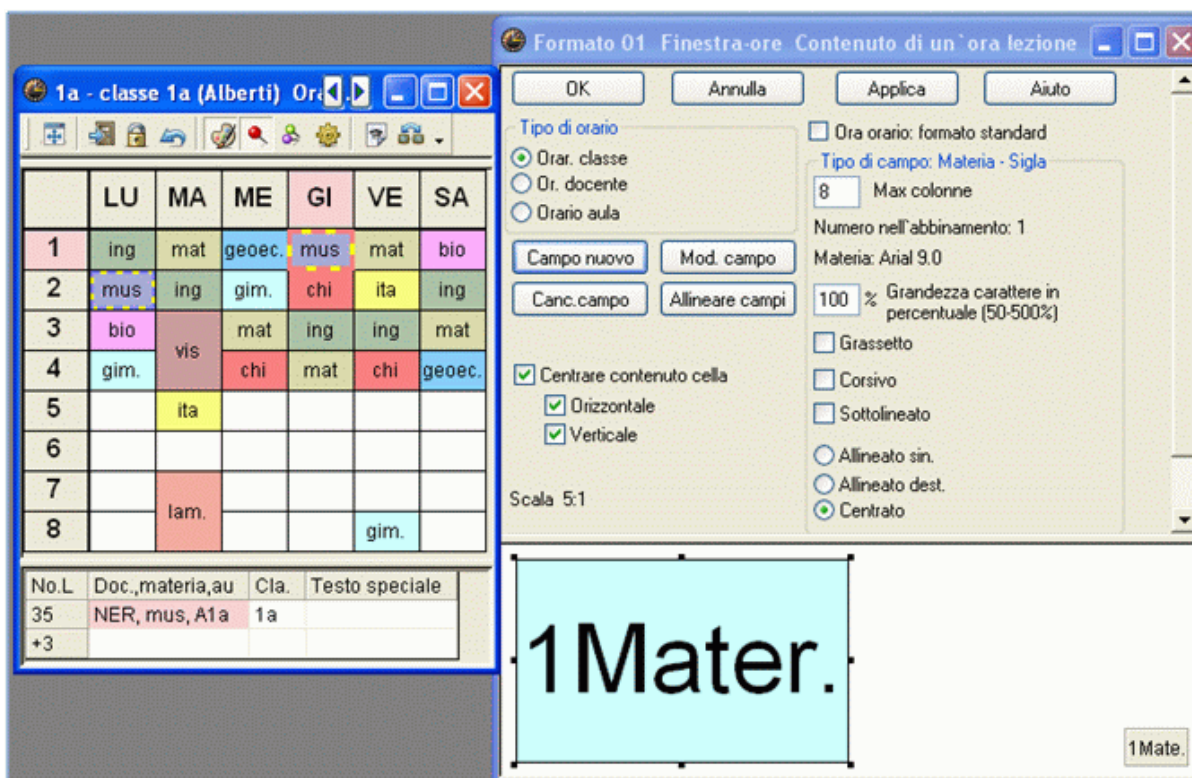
1a - classe 1a (Alberti) Or

|  | LU | MA | ME | GI | VE | SA |
|---|---|---|---|---|---|---|
| 1 | ing | mat | geoec. | mus | mat | bio |
| 2 | mus | ing | gim. | chi | ita | ing |
| 3 | bio | vis | mat | ing | ing | mat |
| 4 | gim. |  | chi | mat | chi | geoec. |
| 5 |  | ita |  |  |  |  |
| 6 |  |  |  |  |  |  |
| 7 |  | lam. |  |  |  |  |
| 8 |  |  |  |  | gim. |  |

| No.L | Doc.,materia,au | Cla. | Testo speciale |
|---|---|---|---|
| 35 | NER, mus, A1a | 1a |  |
| +3 |  |  |  |

Formato 01 Finestra-ore Contenuto di un`ora lezione

OK Annulla Applica Aiuto

Tipo di orario
Orar. classe
Or. docente
Orario aula

Ora orario: formato standard
Tipo di campo: Materia - Sigla
8 Max colonne
Numero nell`abbinamento: 1
Materia: Arial 9.0

Campo nuovo Mod. campo
Canc.campo Allineare campi

100 % Grandezza carattere in percentuale (50-500%)
Grassetto
Corsivo
Sottolineato

Centrare contenuto cella
Orizzontale
Verticale

Allineato sin.
Allineato dest.
Centrato

Scala 5:1

1Mater.

1Mate.